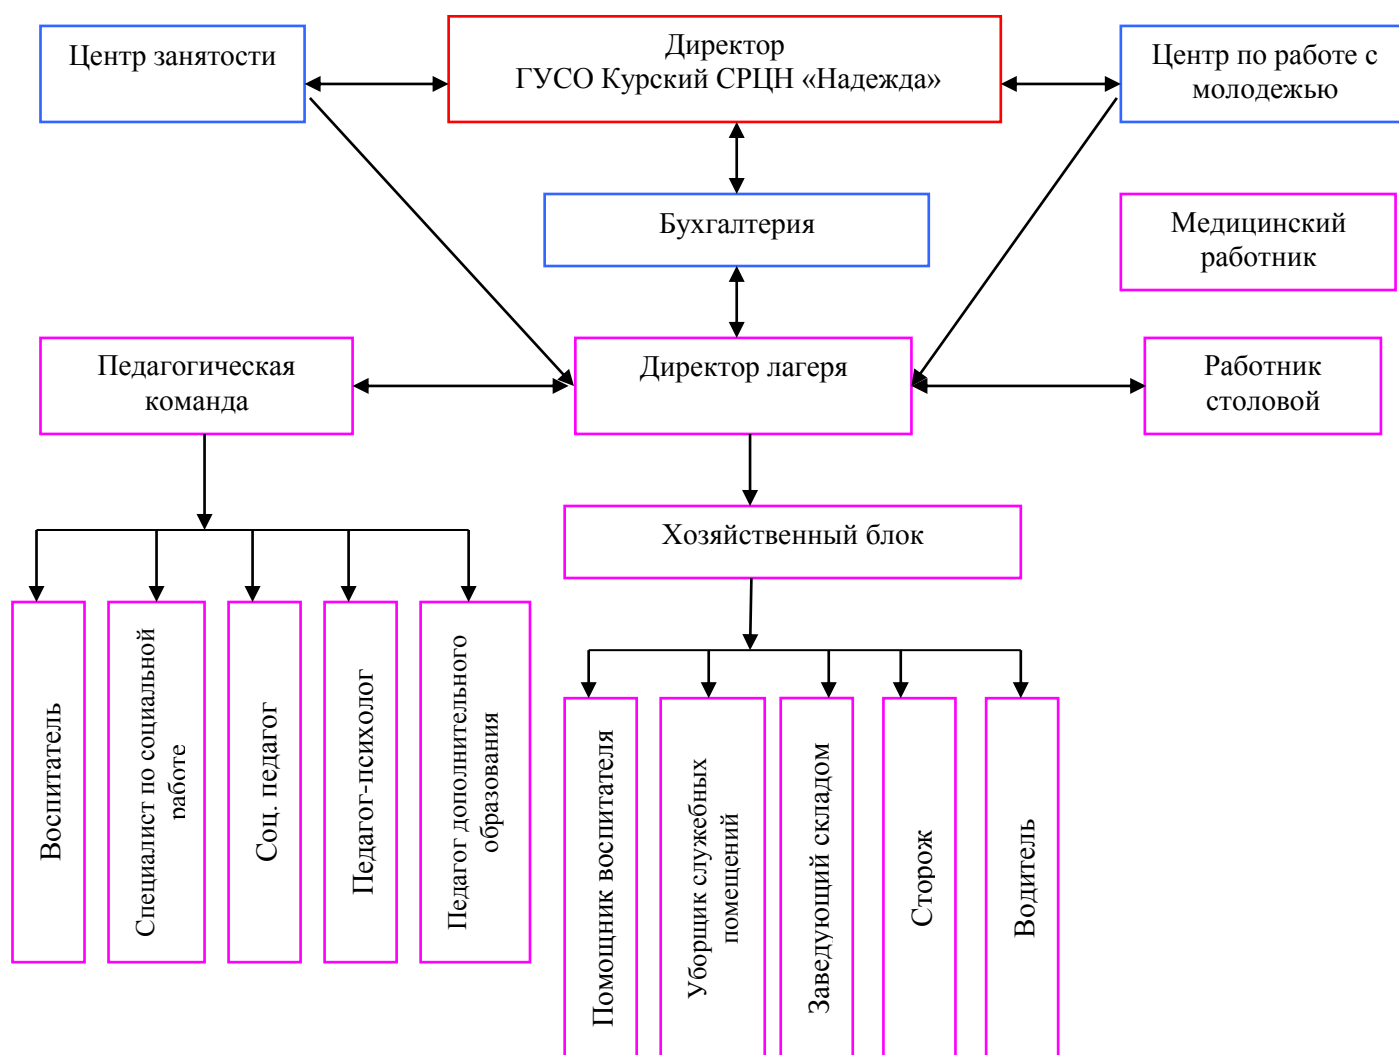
Центр занятости

Директор
ГУСО Курский СРЦН «Надежда»

Центр по работе с молодежью

Бухгалтерия

Медицинский работник

Педагогическая команда

Директор лагеря

Работник столовой

Хозяйственный блок

Воспитатель

Специалист по социальной работе

Соц. педагог

Педагог-психолог

Педагог дополнительного образования

Помощник воспитателя

Уборщик служебных помещений

Заведующий складом

Сторож

Водитель